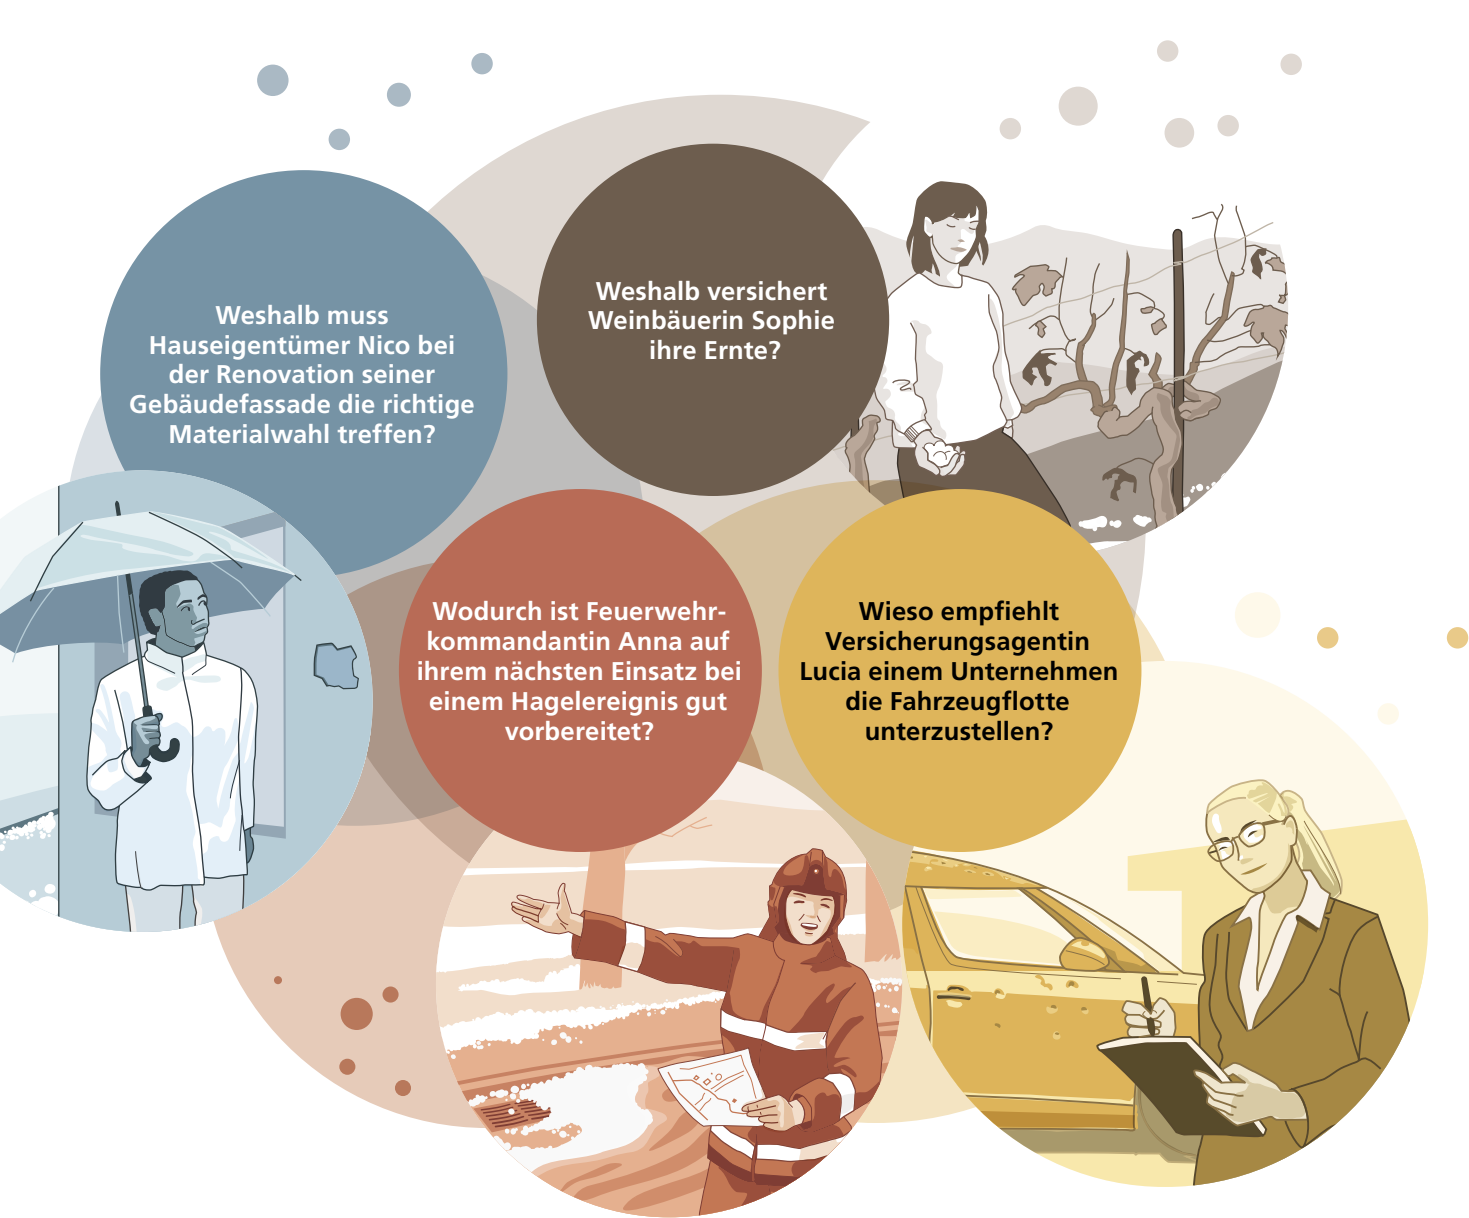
Weshalb muss Hauseigentümer Nico bei der Renovation seiner Gebäudefassade die richtige Materialwahl treffen?

Weshalb versichert Weinbäuerin Sophie ihre Ernte?

Wodurch ist Feuerwehrkommandantin Anna auf ihrem nächsten Einsatz bei einem Hagelereignis gut vorbereitet?

Wieso empfiehlt Versicherungsagentin Lucia einem Unternehmen die Fahrzeugflotte unterzustellen?